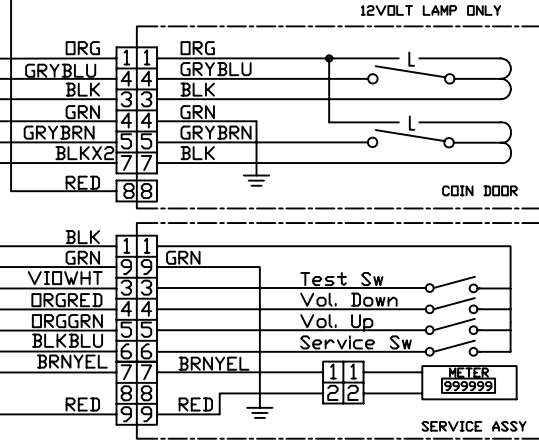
12VOLT LAMP ONLY

ORG 1 1 ORG
GRYBLU 4 4 GRYBLU
BLK 3 3 BLK
GRN 4 4 GRN
GRYBRN 5 5 GRYBRN
BLKX2 7 7 BLK
RED 8 8

L
L

COIN DOOR

BLK 1 1
GRN 9 9 GRN
VIOWHT 3 3
ORGRED 4 4
ORGGRN 5 5
BLKBLU 6 6
BRNYEL 7 7 BRNYEL
8 8
RED 9 9 RED

Test Sw
Vol. Down
Vol. Up
Service Sw

1 1
2 2

METER
999999

SERVICE ASSY